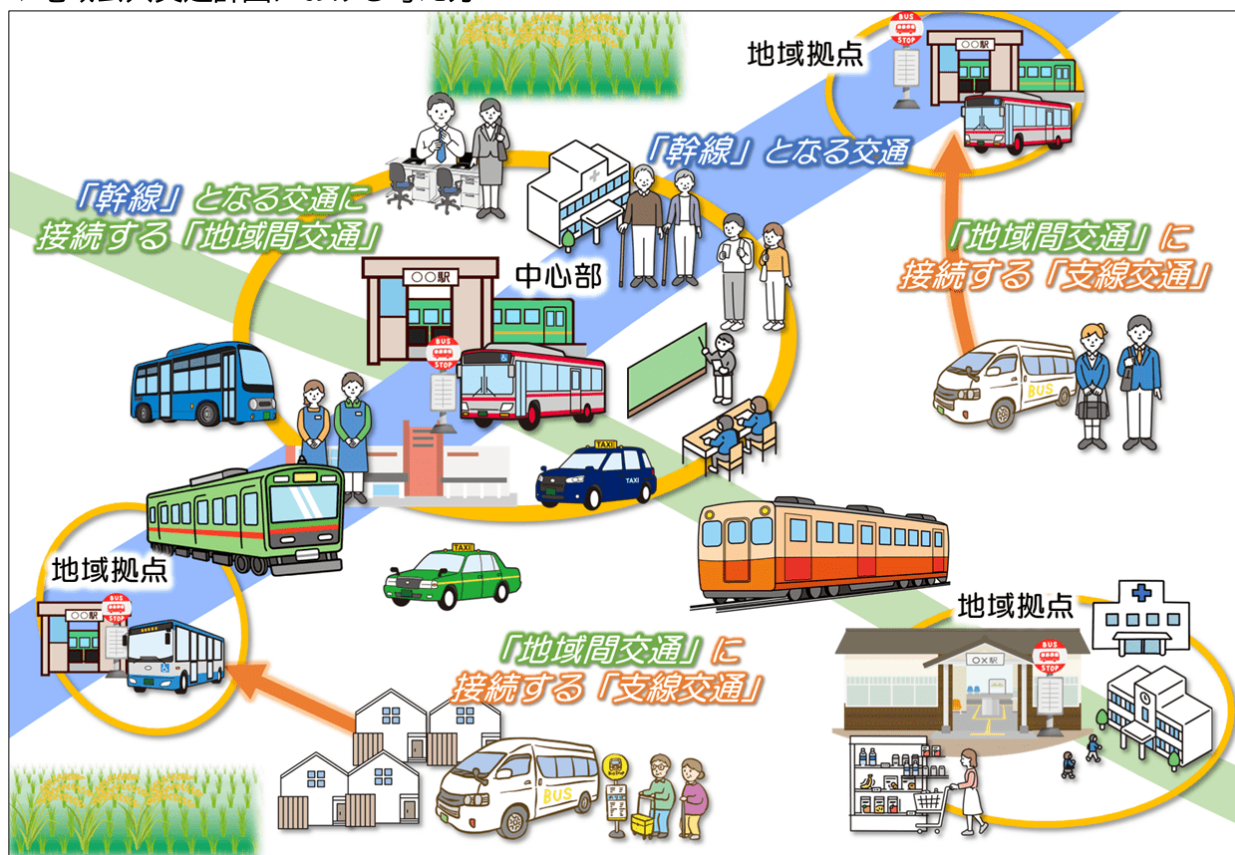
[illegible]

地域拠点
BUS STOP
○○駅

「幹線」となる交通

「幹線」となる交通に接続する「地域間交通」

中心部
○○駅
BUS STOP

「地域間交通」に接続する「支線交通」

BUS

TAXI
TAXI

地域拠点
○○駅
BUS STOP

TAXI

地域拠点
○×駅
BUS STOP

「地域間交通」に接続する「支線交通」

BUS